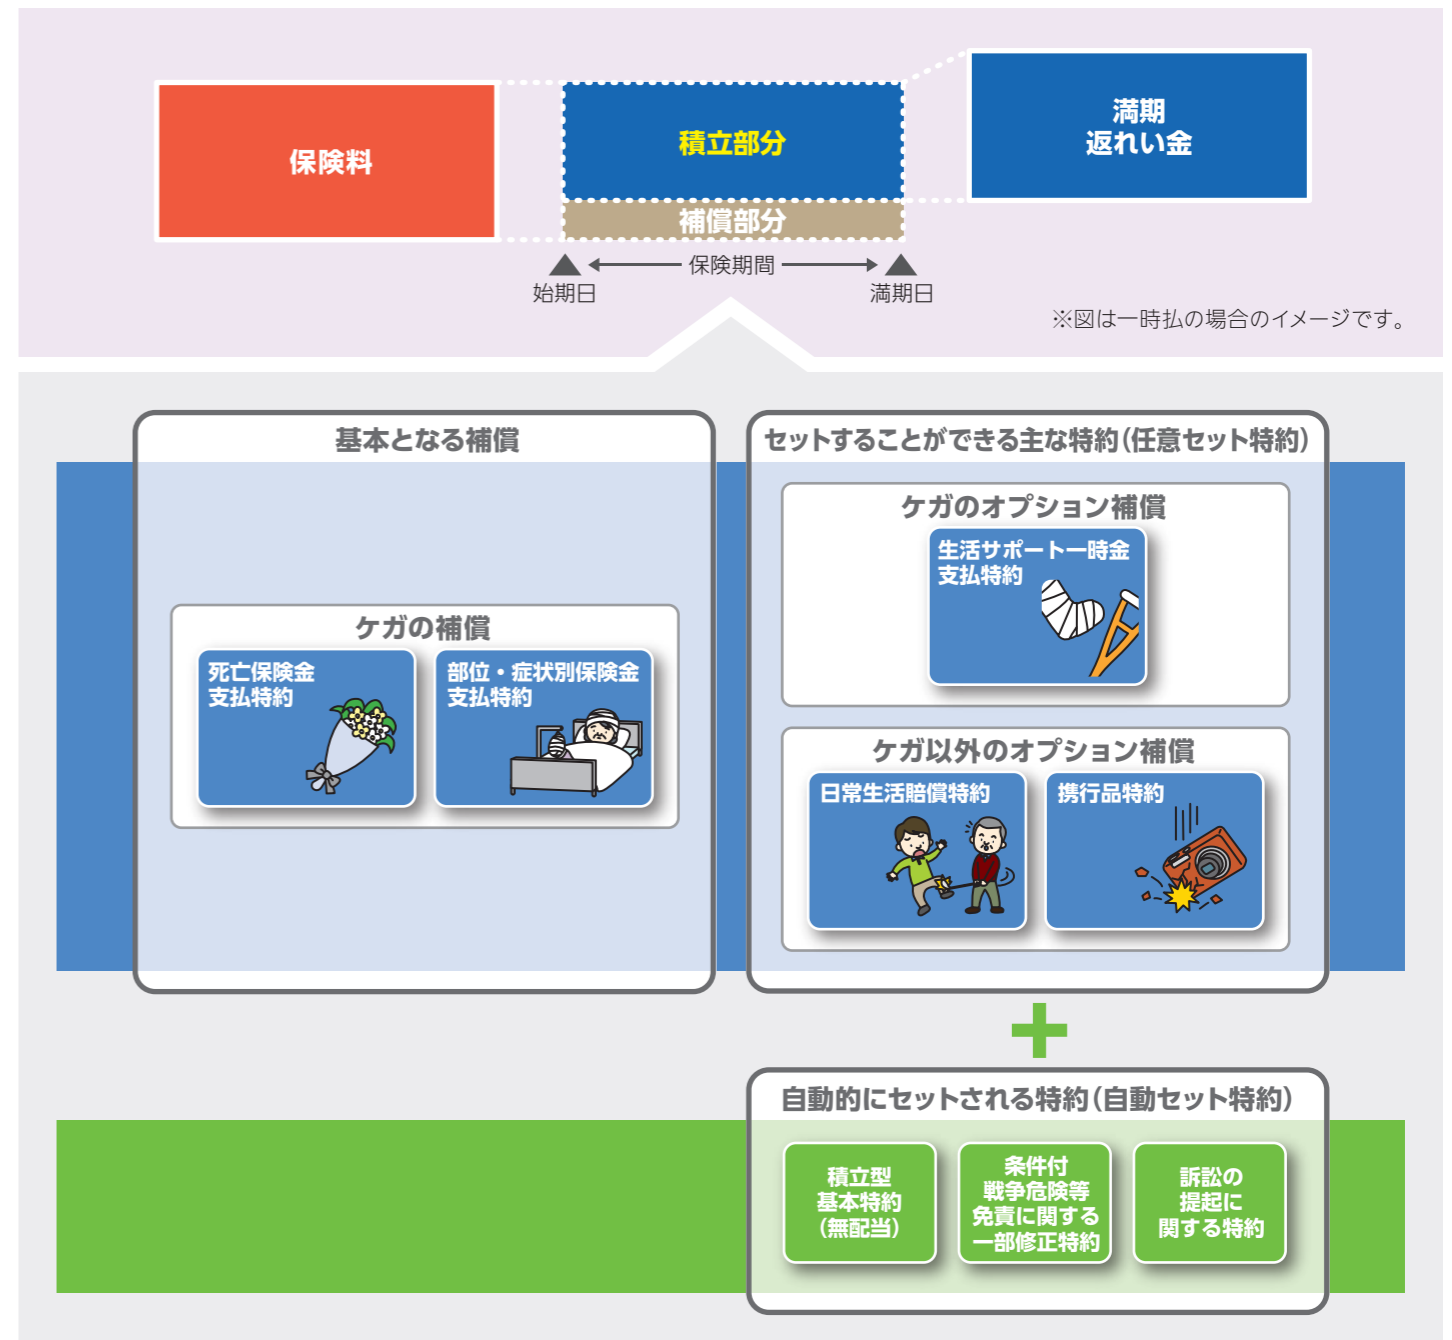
保険料

積立部分

補償部分

満期
返れい金

始期日 保険期間 満期日

※図は一時払の場合のイメージです。

基本となる補償

ケガの補償

死亡保険金
支払特約

部位・症状別保険金
支払特約

セットすることができる主な特約(任意セット特約)

ケガのオプション補償

生活サポート一時金
支払特約

ケガ以外のオプション補償

日常生活賠償特約

携行品特約

自動的にセットされる特約(自動セット特約)

積立型
基本特約
(無配当)

条件付
戦争危険等
免責に関する
一部修正特約

訴訟の
提起に
関する特約